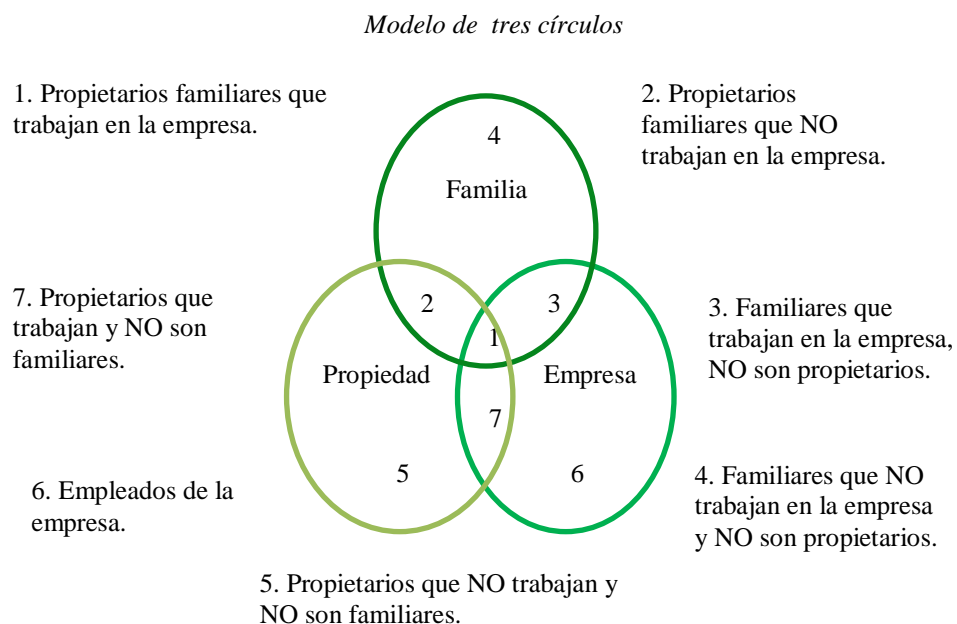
Modelo de tres círculos

1. Propietarios familiares que trabajan en la empresa.

2. Propietarios familiares que NO trabajan en la empresa.

4

Familia

7. Propietarios que trabajan y NO son familiares.

2

3

1

Propiedad

Empresa

7

3. Familiares que trabajan en la empresa, NO son propietarios.

5

6

6. Empleados de la empresa.

4. Familiares que NO trabajan en la empresa y NO son propietarios.

5. Propietarios que NO trabajan y NO son familiares.